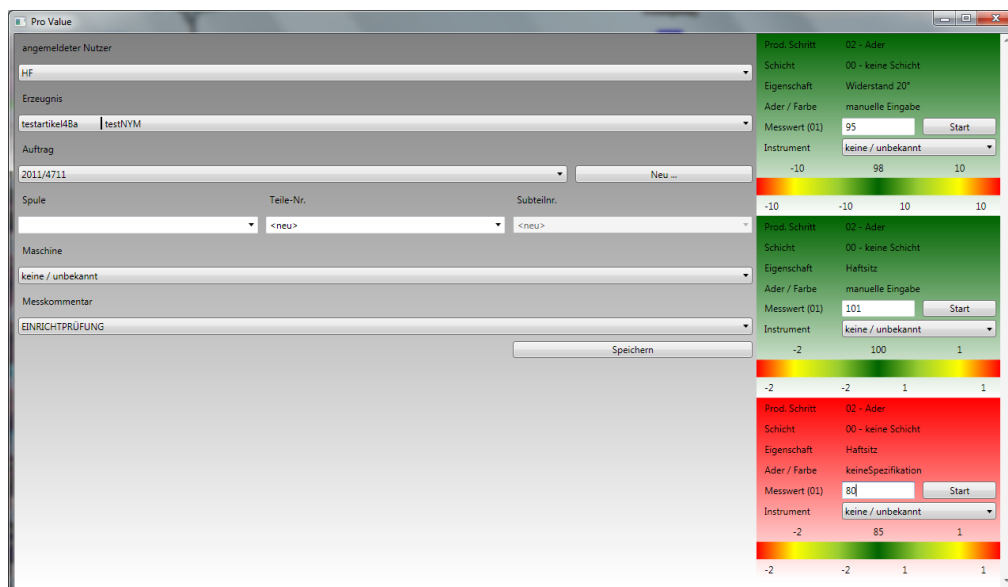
Pro Value

angemeldeter Nutzer

HF

Erzeugnis

testartikel4Ba testNYM

Auftrag

2011/4711

Neu ...

Spule

Teile-Nr.

<neu>

Subteilnr.

<neu>

Maschine

keine / unbekannt

Messkommentar

EINRICHTPRÜFUNG

Speichern

Prod. Schritt 02 - Ader
Schicht 00 - keine Schicht
Eigenschaft Widerstand 20°
Ader / Farbe manuelle Eingabe
Messwert (01) 95 Start
Instrument keine / unbekannt
-10 98 10
-10 -10 10 10

Prod. Schritt 02 - Ader
Schicht 00 - keine Schicht
Eigenschaft Haftsitz
Ader / Farbe manuelle Eingabe
Messwert (01) 101 Start
Instrument keine / unbekannt
-2 100 1
-2 -2 1 1

Prod. Schritt 02 - Ader
Schicht 00 - keine Schicht
Eigenschaft Haftsitz
Ader / Farbe keineSpezifikation
Messwert (01) 80 Start
Instrument keine / unbekannt
-2 85 1
-2 -2 1 1